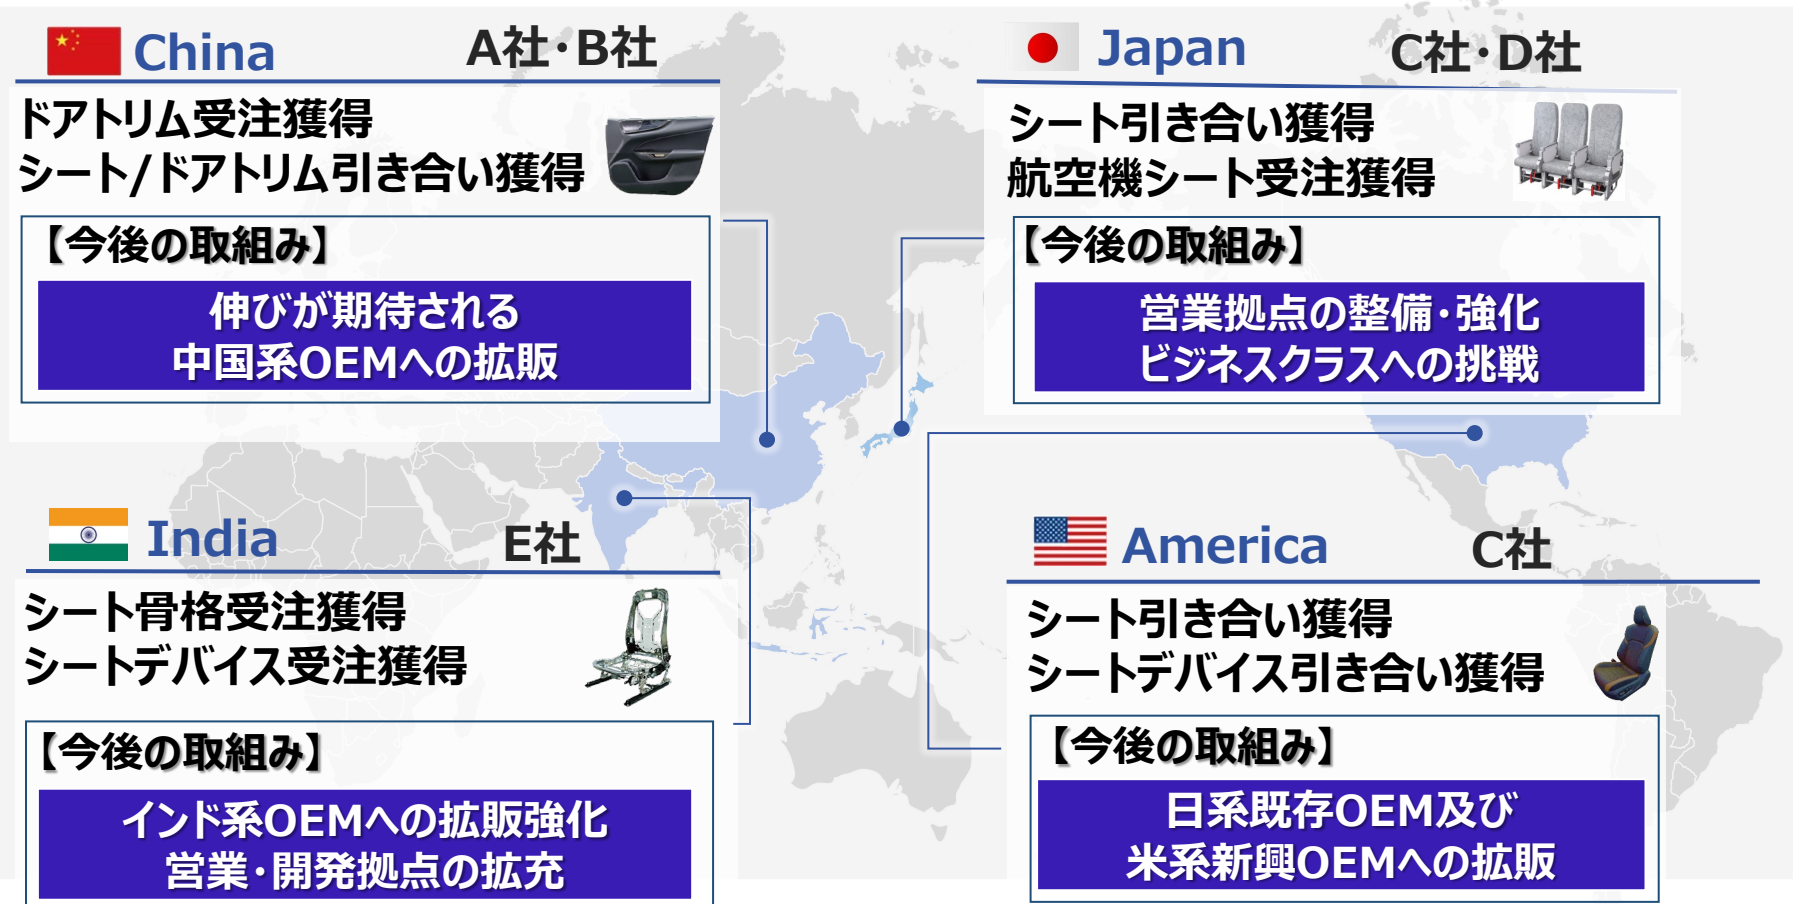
China A社·B社

ドアトリム受注獲得
シート/ドアトリム引き合い獲得

【今後の取組み】

伸びが期待される
中国系OEMへの拡販

Japan C社·D社

シート引き合い獲得
航空機シート受注獲得

【今後の取組み】

営業拠点の整備·強化
ビジネスクラスへの挑戦

India E社

シート骨格受注獲得
シートデバイス受注獲得

【今後の取組み】

インド系OEMへの拡販強化
営業·開発拠点の拡充

America C社

シート引き合い獲得
シートデバイス引き合い獲得

【今後の取組み】

日系既存OEM及び
米系新興OEMへの拡販